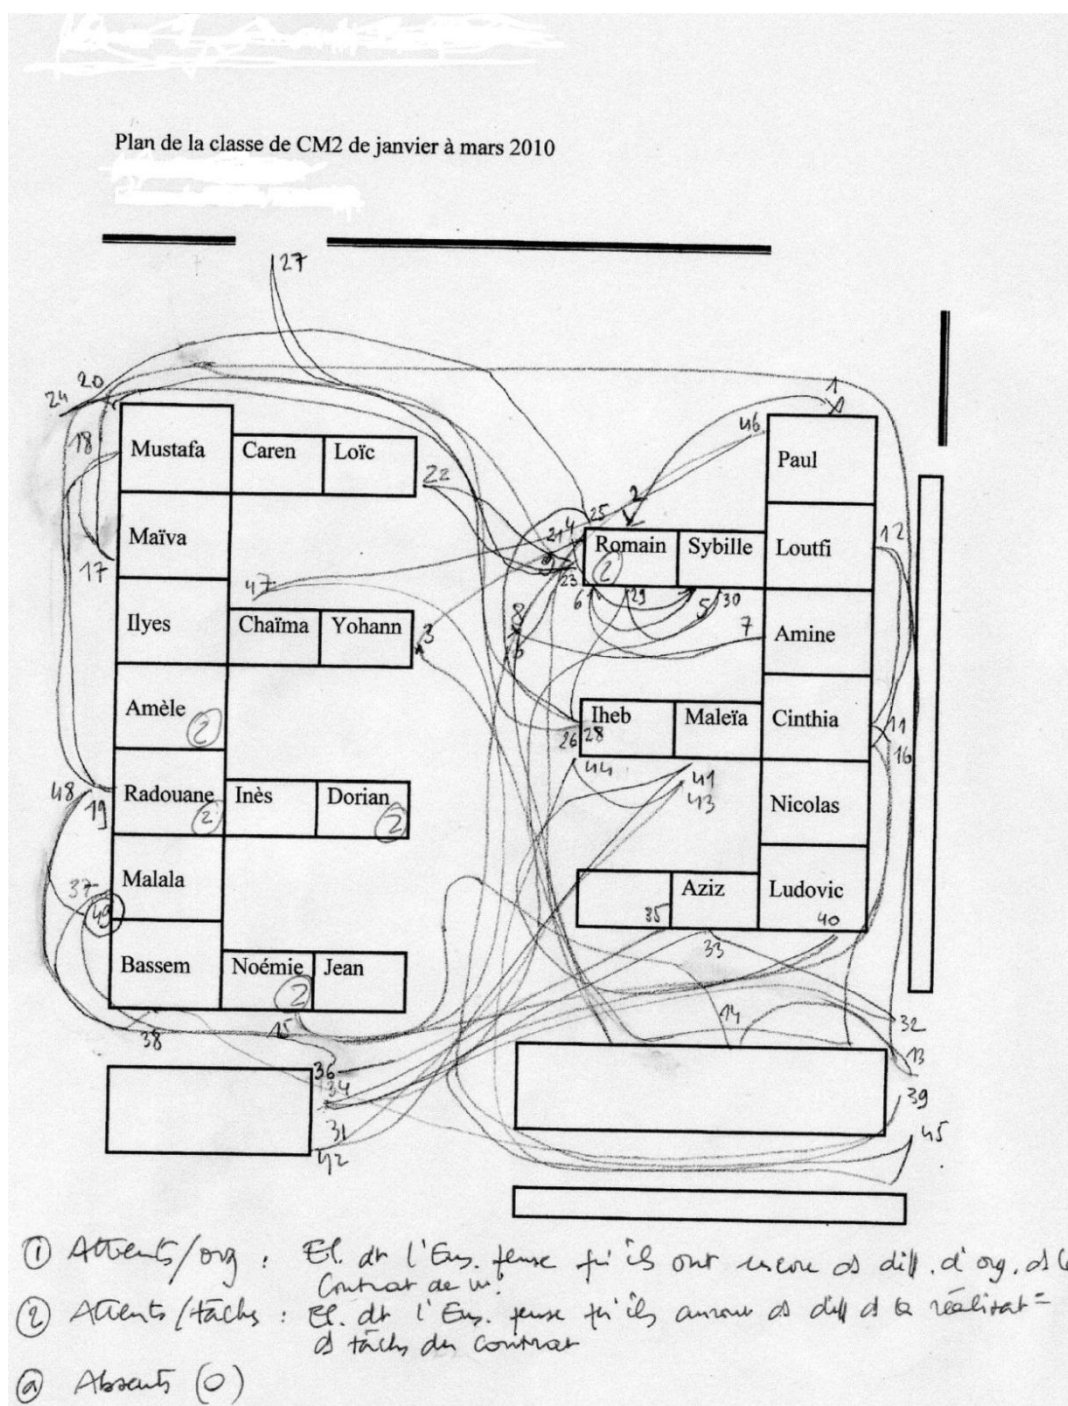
Plan de la classe de CM2 de janvier à mars 2010

127

24 20

18

Mustafa

Caren

Loïc

22

46

1

Paul

Maïva

17

2

25

21 4

Romain ②

Sybille

Loutfi

12

23

6

29

5 30

47

Ilyes

Chaïma

Yohann

3

7

Amine

8

15

Amèle ②

Iheb

26 28

Maleïa

Cinthia

11

16

44

41

43

48

19

Radouane ②

Inès

Dorian ②

Nicolas

Malala

37

49

Aziz

35

Ludovic

40

33

Bassem

Noémie ②

Jean

14

32

38

15

13

36

34

39

31

42

45

① Attents/org : El. dt l'Ens. pense qu'ils ont encore ds diff. d'org. ds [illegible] Contrat de tr.

② Attents/tâchs : El. dt l'Ens. pense qu'ils auraient ds diff ds la réalisat= ds tâchs du contrat

ⓐ Absents (0)